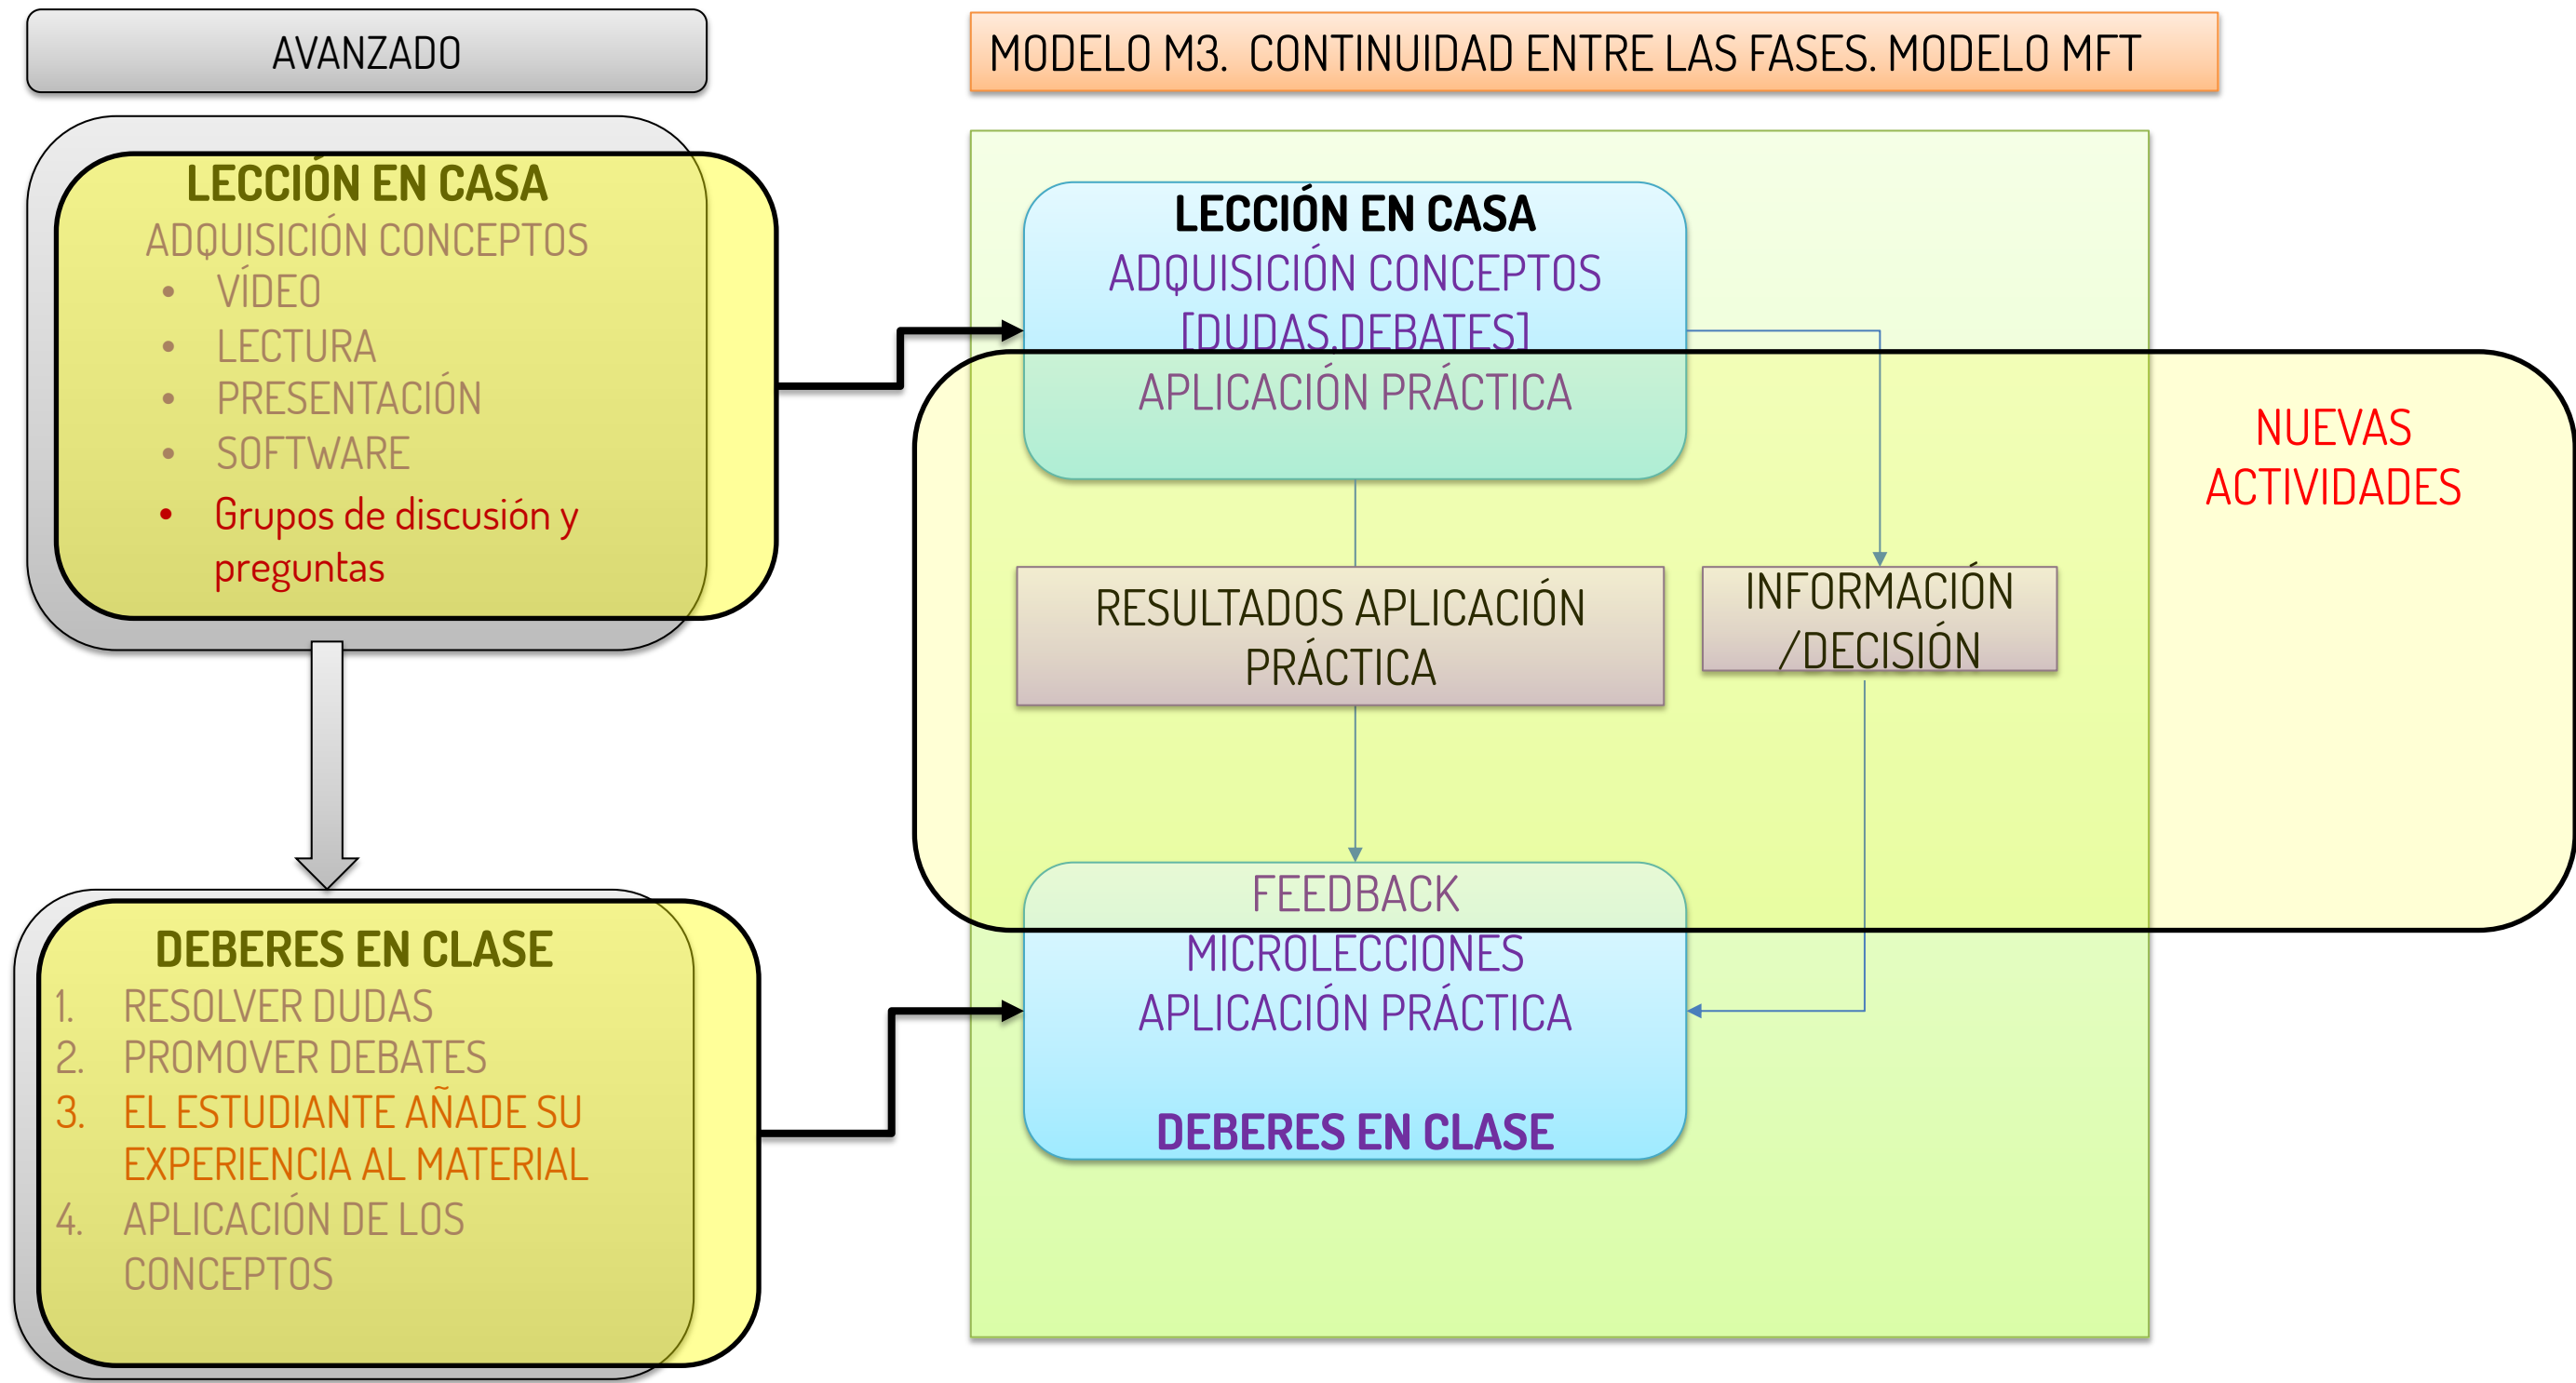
AVANZADO

MODELO M3. CONTINUIDAD ENTRE LAS FASES. MODELO MFT

LECCIÓN EN CASA
ADQUISICIÓN CONCEPTOS
- VÍDEO
- LECTURA
- PRESENTACIÓN
- SOFTWARE
- Grupos de discusión y preguntas

DEBERES EN CLASE
1. RESOLVER DUDAS
2. PROMOVER DEBATES
3. EL ESTUDIANTE AÑADE SU EXPERIENCIA AL MATERIAL
4. APLICACIÓN DE LOS CONCEPTOS

LECCIÓN EN CASA
ADQUISICIÓN CONCEPTOS
[DUDAS,DEBATES]
APLICACIÓN PRÁCTICA

NUEVAS ACTIVIDADES

RESULTADOS APLICACIÓN PRÁCTICA

INFORMACIÓN /DECISIÓN

FEEDBACK
MICROLECCIONES
APLICACIÓN PRÁCTICA

DEBERES EN CLASE